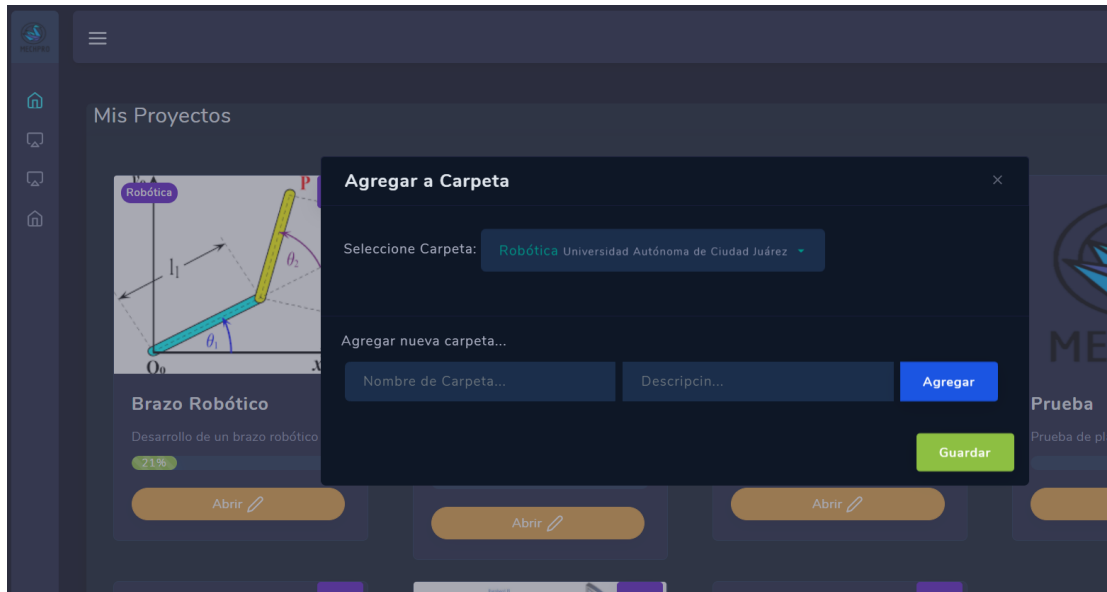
Mis Proyectos

Robótica

P

$l_1$

$\theta_2$

$\theta_1$

$O_0$

x

Brazo Robótico

Desarrollo de un brazo robótico

21%

Abrir

Abrir

Abrir

ME

Prueba

Prueba de pl

Agregar a Carpeta

×

Seleccione Carpeta: Robótica Universidad Autónoma de Ciudad Juárez

Agregar nueva carpeta...

Nombre de Carpeta...

Descripcin...

Agregar

Guardar